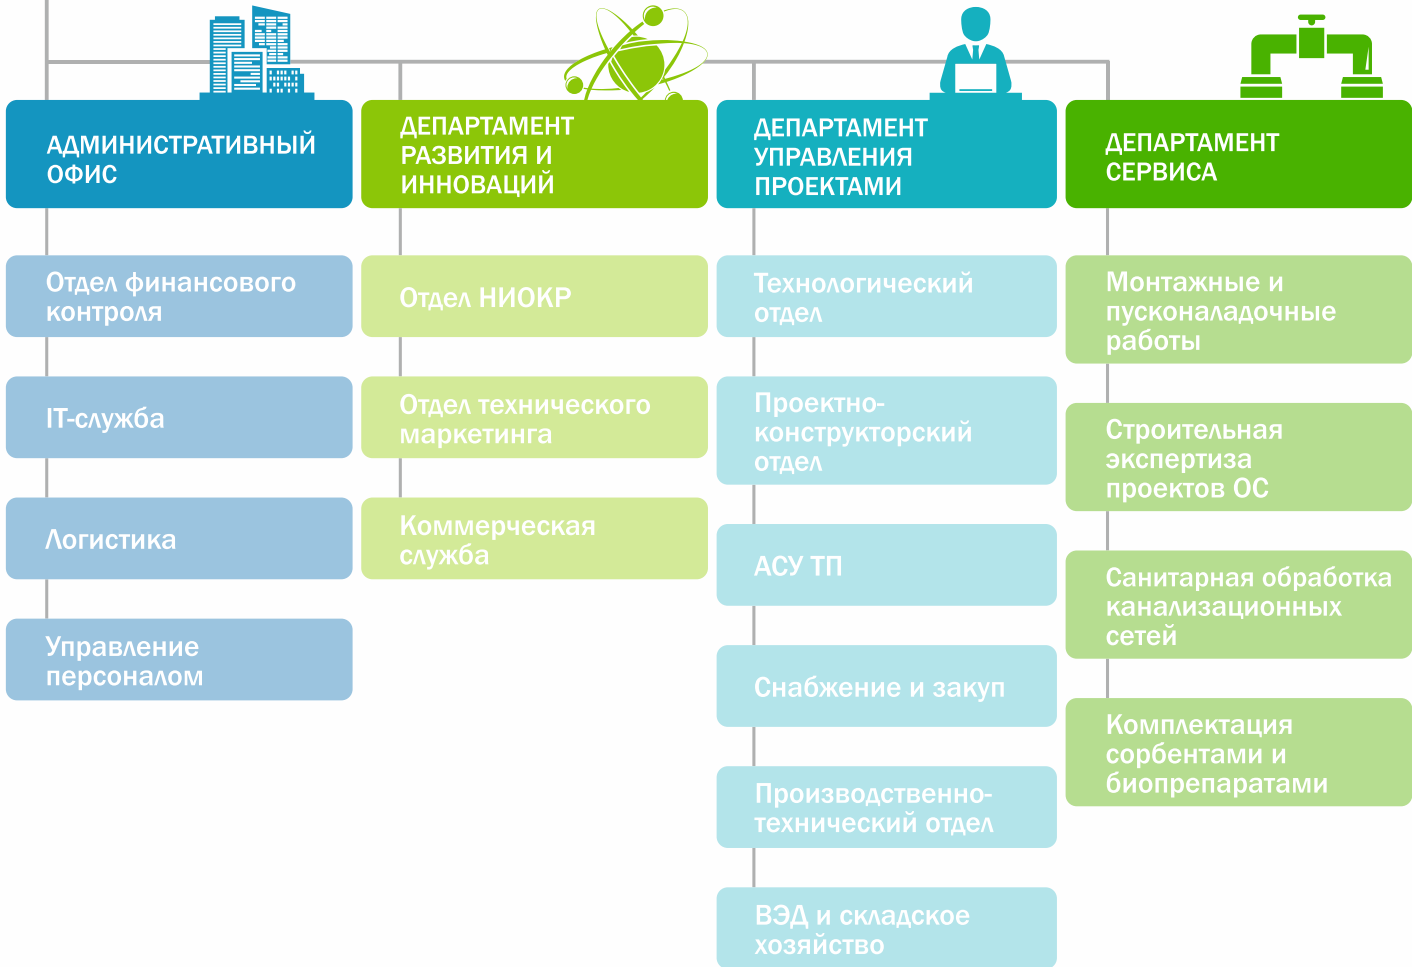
АДМИНИСТРАТИВНЫЙ ОФИС

Отдел финансового контроля

IT-служба

Логистика

Управление персоналом

ДЕПАРТАМЕНТ РАЗВИТИЯ И ИННОВАЦИЙ

Отдел НИОКР

Отдел технического маркетинга

Коммерческая служба

ДЕПАРТАМЕНТ УПРАВЛЕНИЯ ПРОЕКТАМИ

Технологический отдел

Проектно-конструкторский отдел

АСУ ТП

Снабжение и закуп

Производственно-технический отдел

ВЭД и складское хозяйство

ДЕПАРТАМЕНТ СЕРВИСА

Монтажные и пусконаладочные работы

Строительная экспертиза проектов ОС

Санитарная обработка канализационных сетей

Комплектация сорбентами и биопрепаратами